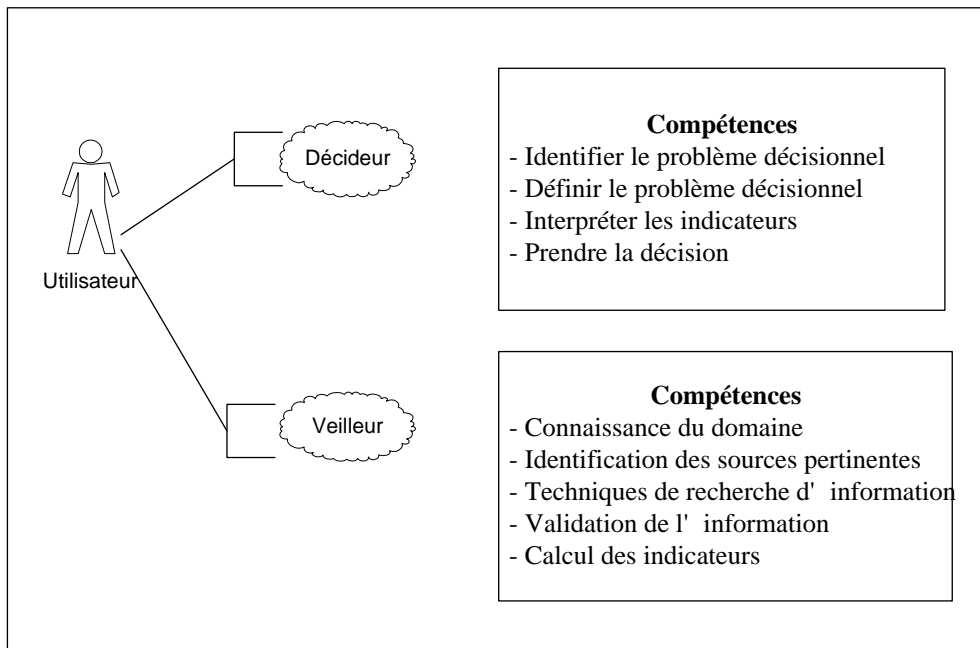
Utilisateur

Décideur

Veilleur

Compétences
- Identifier le problème décisionnel
- Définir le problème décisionnel
- Interpréter les indicateurs
- Prendre la décision

Compétences
- Connaissance du domaine
- Identification des sources pertinentes
- Techniques de recherche d' information
- Validation de l' information
- Calcul des indicateurs